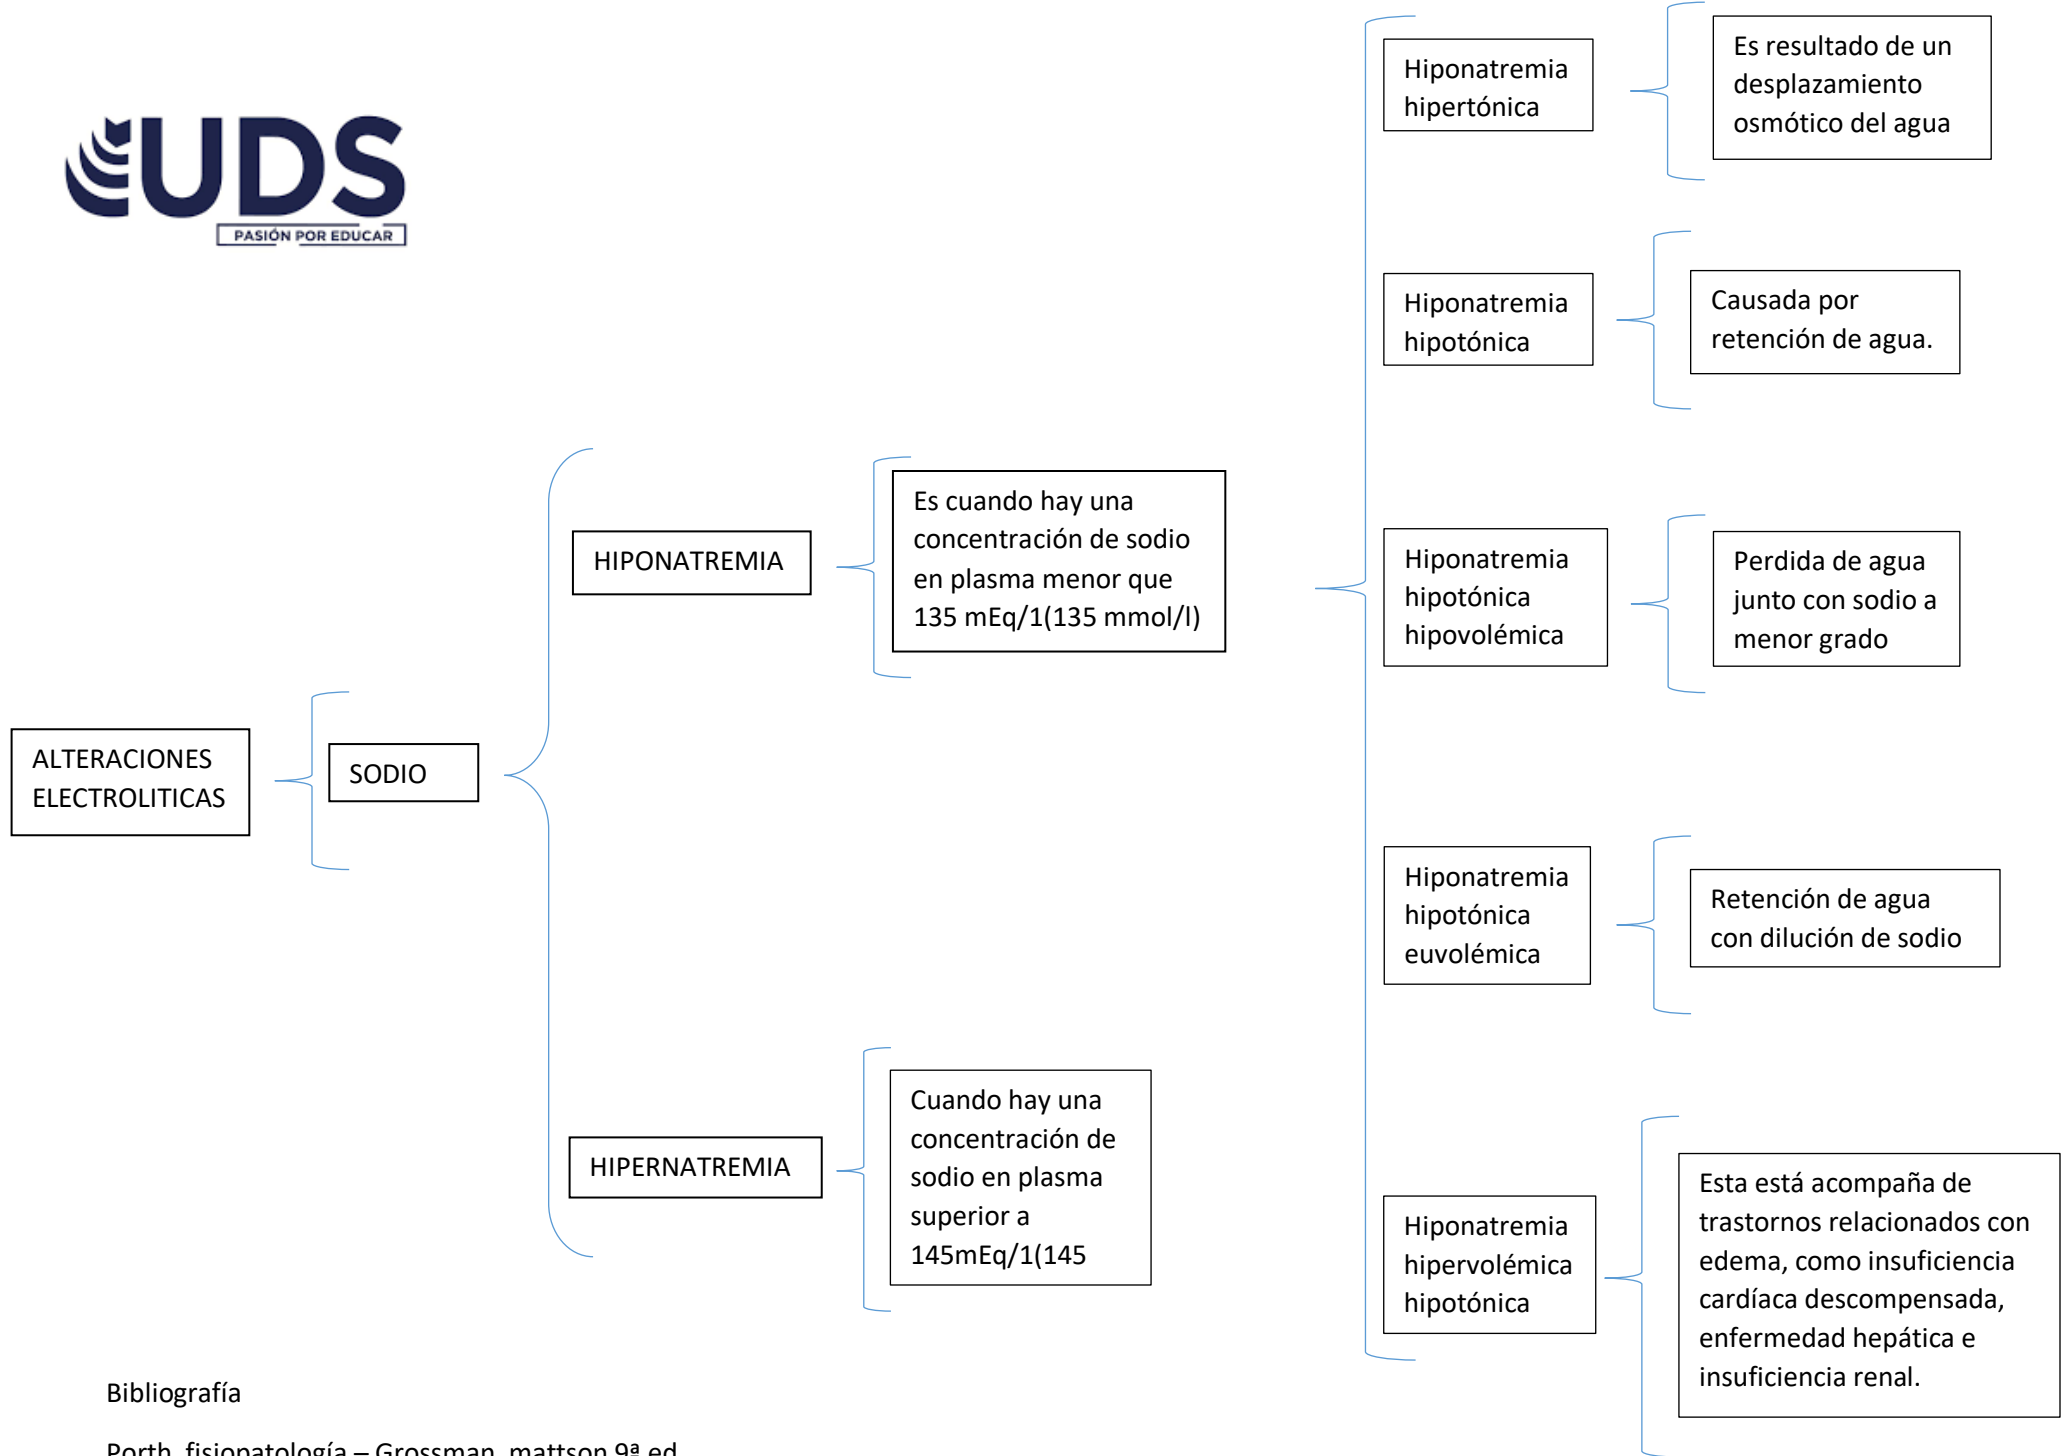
UDS
PASIÓN POR EDUCAR

ALTERACIONES ELECTROLITICAS

SODIO

HIPONATREMIA

Es cuando hay una concentración de sodio en plasma menor que 135 mEq/1(135 mmol/l)

Hiponatremia hipertónica

Es resultado de un desplazamiento osmótico del agua

Hiponatremia hipotónica

Causada por retención de agua.

Hiponatremia hipotónica hipovolémica

Perdida de agua junto con sodio a menor grado

Hiponatremia hipotónica euvolémica

Retención de agua con dilución de sodio

Hiponatremia hipervolémica hipotónica

Esta está acompaña de trastornos relacionados con edema, como insuficiencia cardíaca descompensada, enfermedad hepática e insuficiencia renal.

HIPERNATREMIA

Cuando hay una concentración de sodio en plasma superior a 145mEq/1(145

Bibliografía

Porth, fisiopatología – Grossman, mattson 9ª ed